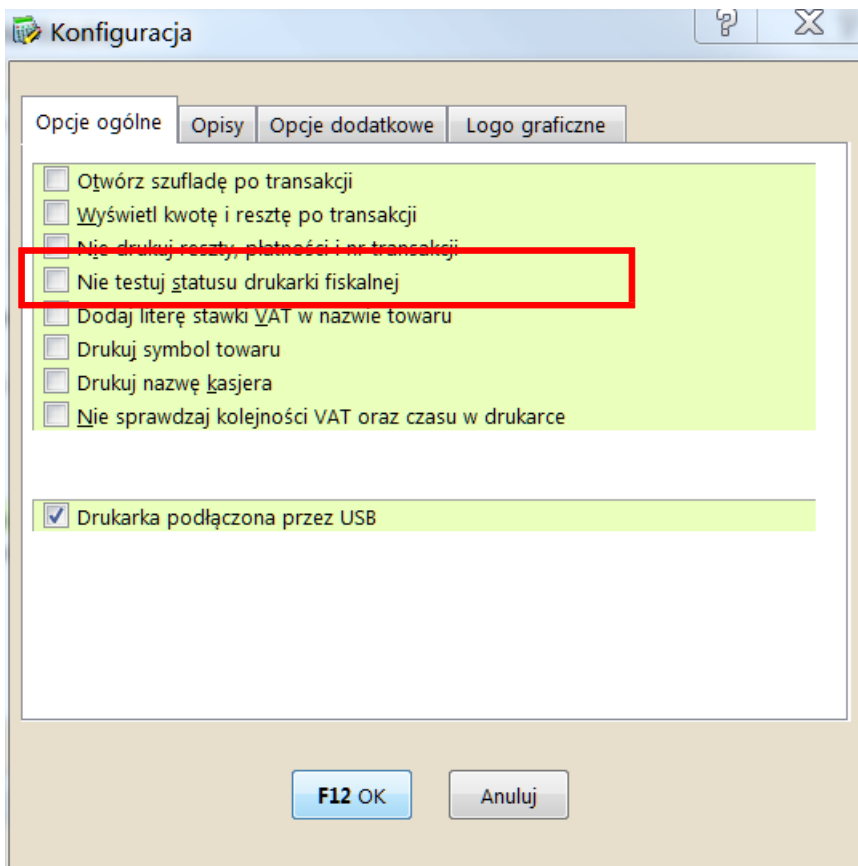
Konfiguracja

Opcje ogólne | Opisy | Opcje dodatkowe | Logo graficzne

Otwórz szufladę po transakcji
Wyświetl kwotę i resztę po transakcji
Nie drukuj reszty, płatności i nr transakcji
Nie testuj statusu drukarki fiskalnej
Dodaj literę stawki VAT w nazwie towaru
Drukuj symbol towaru
Drukuj nazwę kasjera
Nie sprawdzaj kolejności VAT oraz czasu w drukarce

Drukarka podłączona przez USB

F12 OK
Anuluj